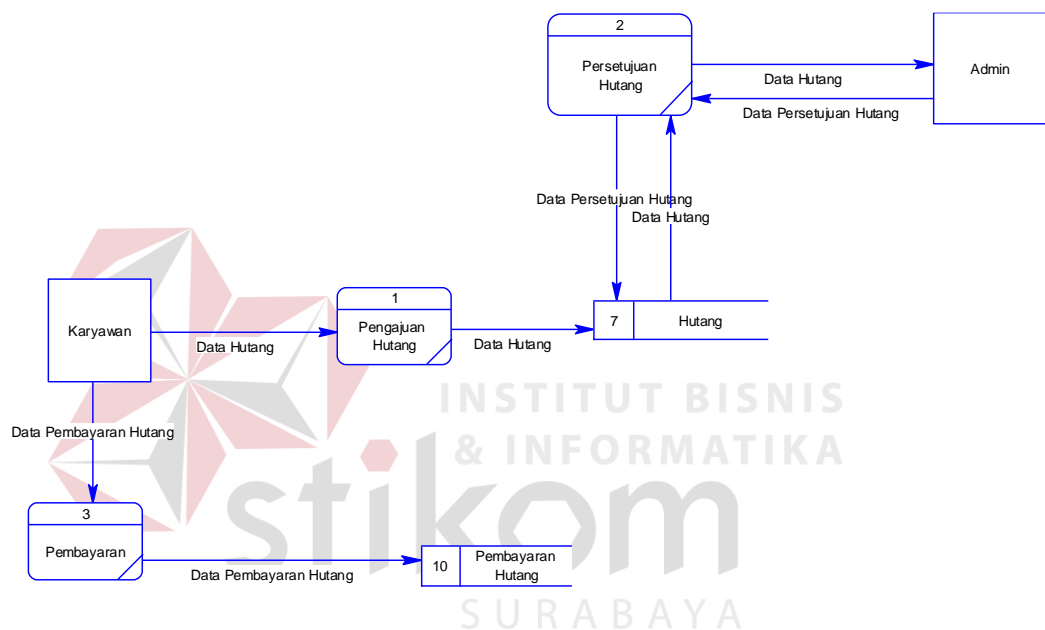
2

Persetujuan Hutang

Data Hutang

Admin

Data Persetujuan Hutang

Data Persetujuan Hutang

Data Hutang

Karyawan

Data Hutang

1

Pengajuan Hutang

Data Hutang

7

Hutang

INSTITUT BISNIS & INFORMATIKA

Data Pembayaran Hutang

3

Pembayaran

stikom

Data Pembayaran Hutang

10

Pembayaran Hutang

SURABAYA